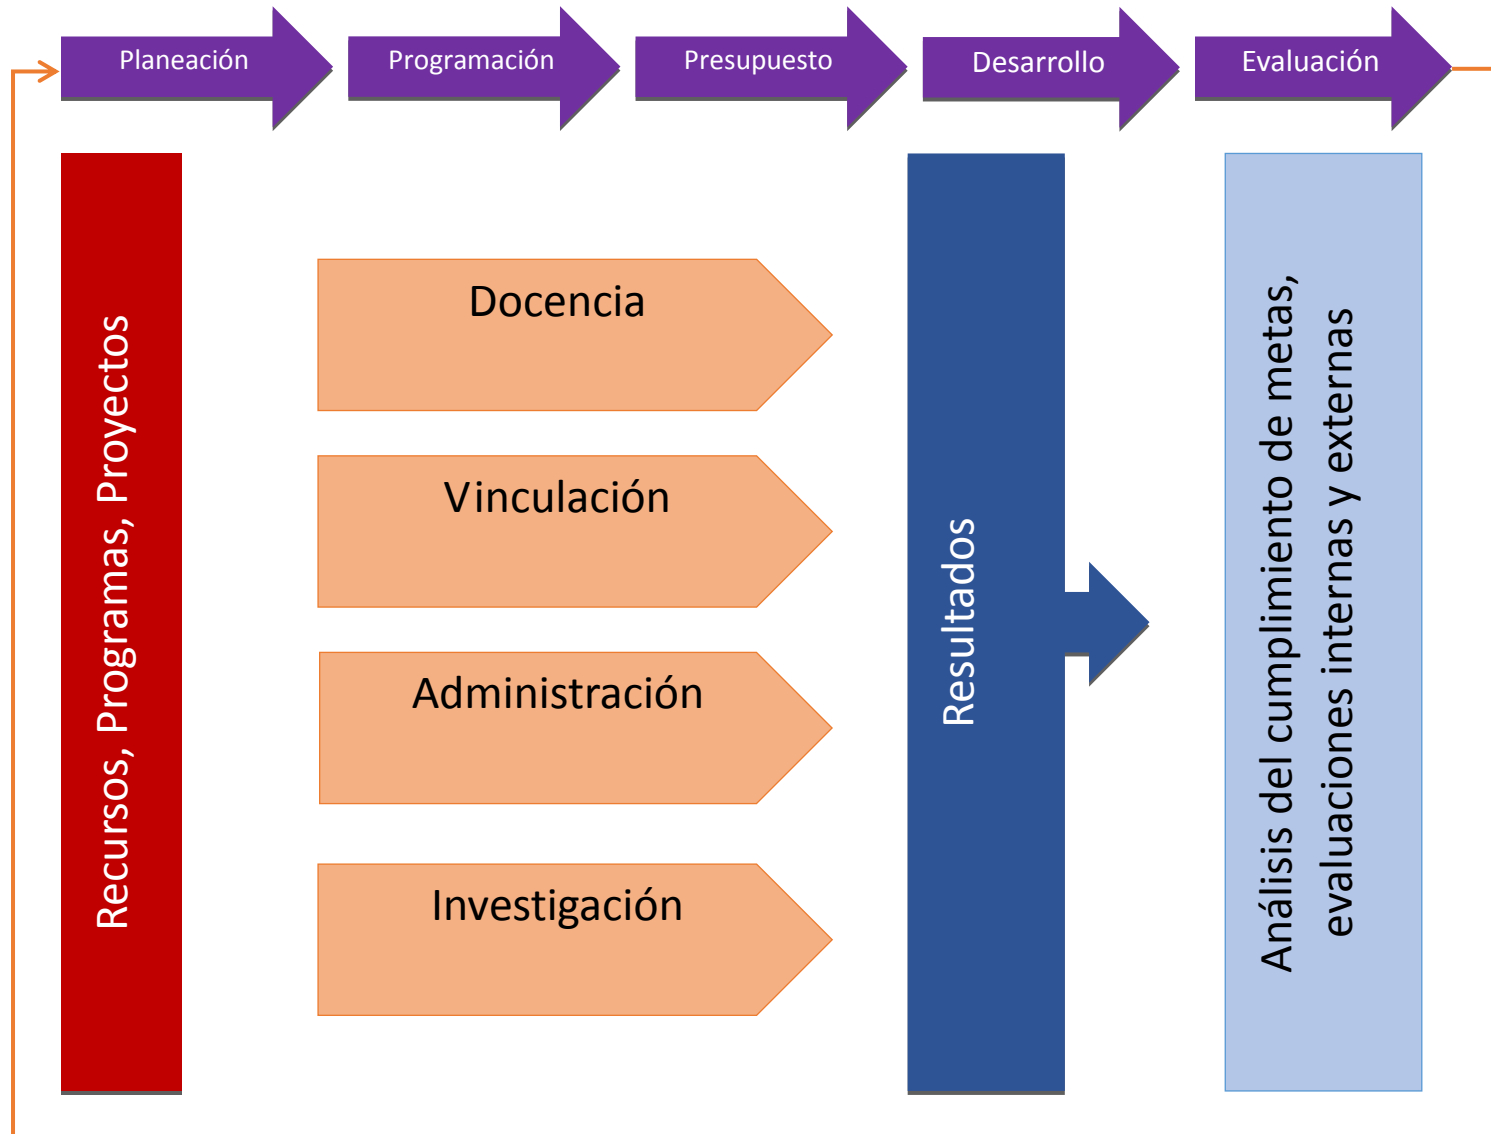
Planeación

Programación

Presupuesto

Desarrollo

Evaluación

Recursos, Programas, Proyectos

Docencia

Vinculación

Administración

Investigación

Resultados

Análisis del cumplimiento de metas, evaluaciones internas y externas